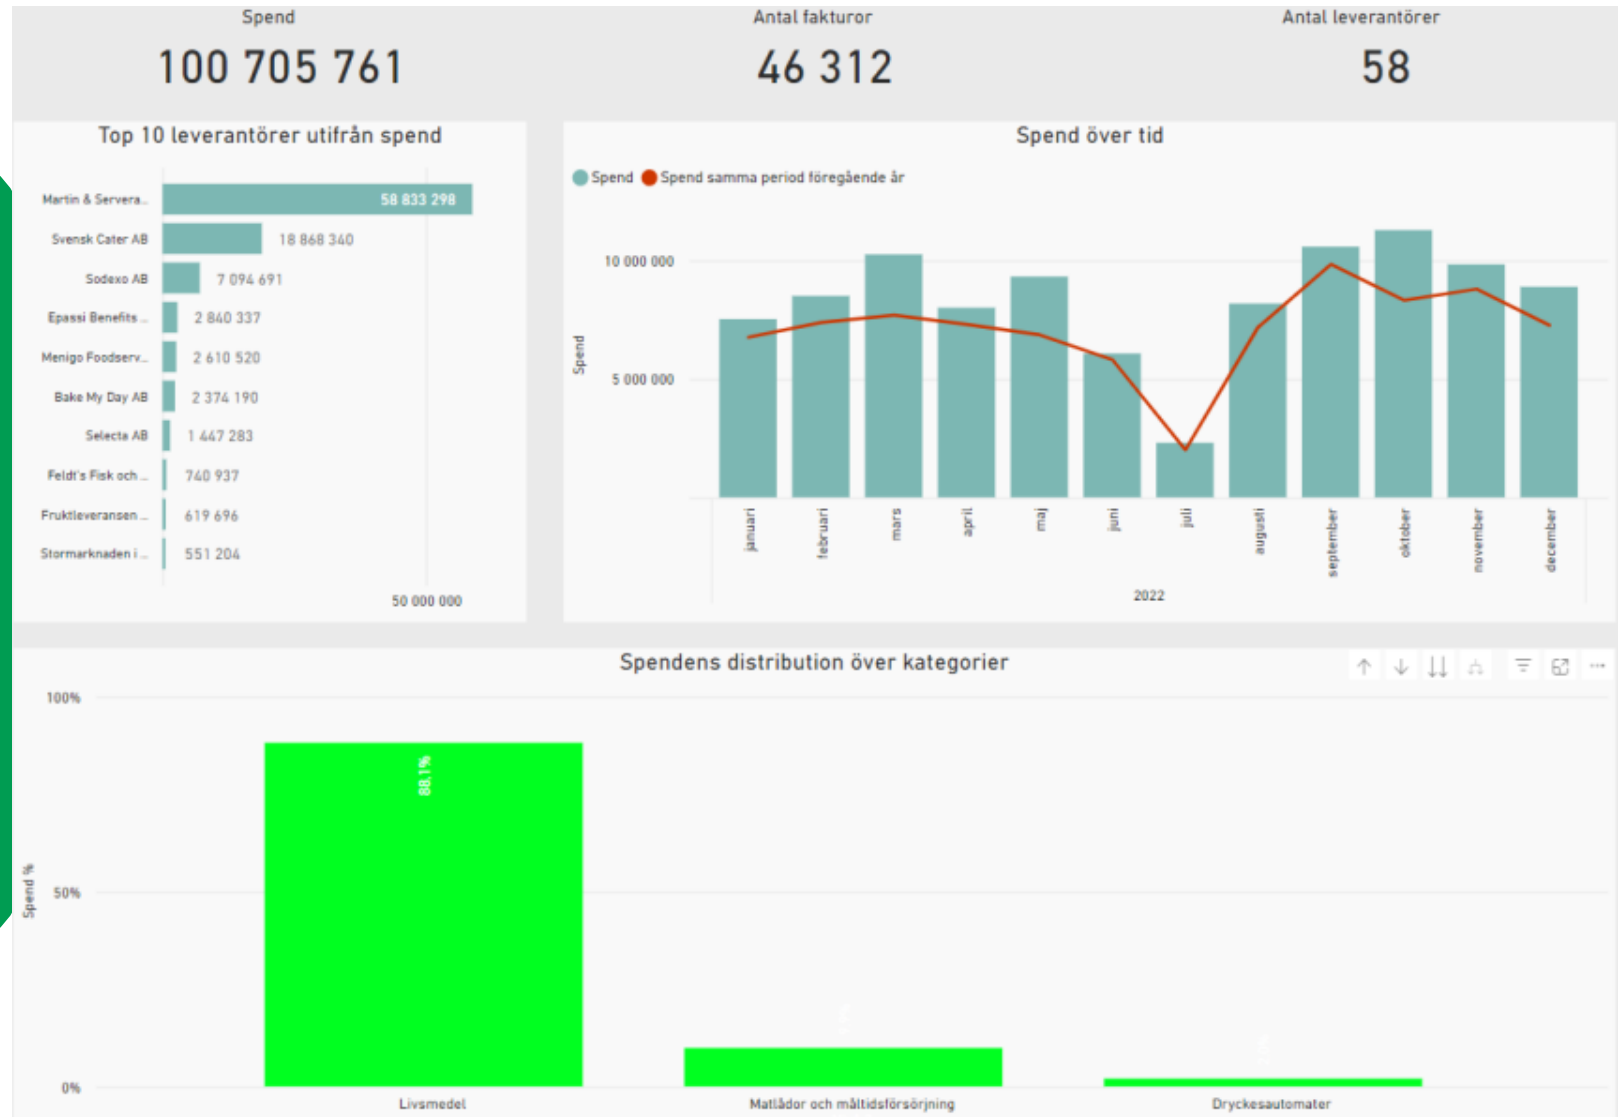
Spend
100 705 761

Antal fakturor
46 312

Antal leverantörer
58

Top 10 leverantörer utifrån spend

| Leverantör | Spend |
|---|---|
| Martin & Servera... | 58 833 298 |
| Svensk Cater AB | 18 868 340 |
| Sodexo AB | 7 094 691 |
| Epassi Benefits ... | 2 840 337 |
| Menigo Foodserv... | 2 610 520 |
| Bake My Day AB | 2 374 190 |
| Selecta AB | 1 447 283 |
| Feldt's Fisk och ... | 740 937 |
| Fruktleveransen ... | 619 696 |
| Stormarknaden i ... | 551 204 |

50 000 000

Spend över tid

Spend
Spend samma period föregående år

10 000 000
5 000 000
Spend

januari
februari
mars
april
maj
juni
juli
augusti
september
oktober
november
december
2022

Spendens distribution över kategorier

100%
50%
0%
Spend %

88.1%
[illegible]
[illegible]

Livsmedel
Matlådor och måltidsförsörjning
Dryckesautomater